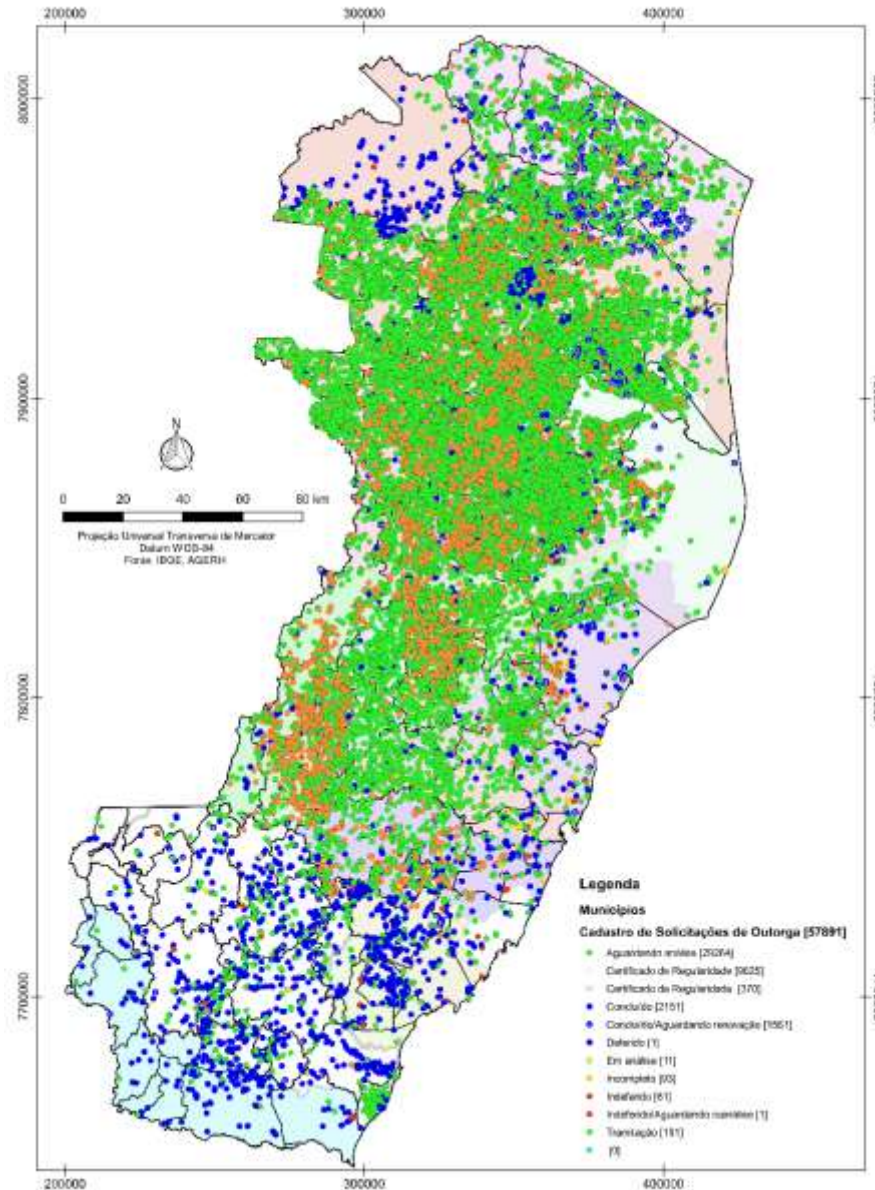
200000
300000
400000

8000000
7900000
7800000
7700000

0 20 40 60 80 km
Projeção Universal Transversa de Mercator
Datum WGS-84
Fonte: IBGE, AGERH

Legenda
Municípios
Cadastro de Solicitações de Outorga [57891]
Aguardando análise [25264]
Certificado de Regularidade [9625]
Certificado de Regularidade [370]
Concluído [2151]
Concluído/Aguardando renovação [1661]
Deferido [1]
Em análise [11]
Incompleto [93]
Indeferido [61]
Indeferido/Aguardando reanálise [1]
Tramitação [151]
[3]

200000
300000
400000